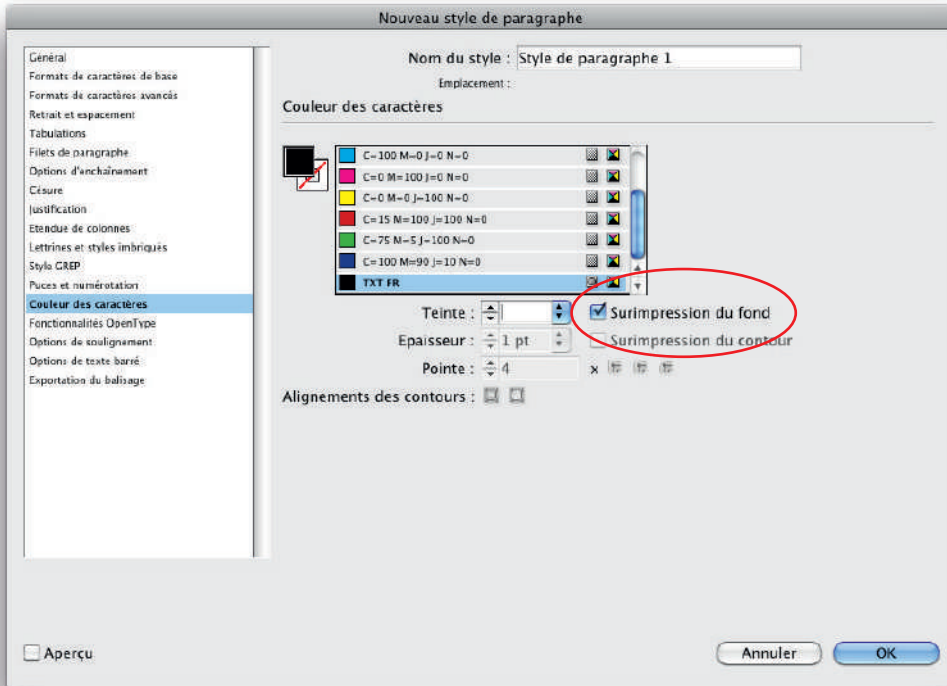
Nouveau style de paragraphe

Général
Formats de caractères de base
Formats de caractères avancés
Retrait et espacement
Tabulations
Filets de paragraphe
Options d'enchaînement
Césure
Justification
Etendue de colonnes
Lettrines et styles imbriqués
Style GREP
Puces et numérotation
Couleur des caractères
Fonctionnalités OpenType
Options de soulignement
Options de texte barré
Exportation du balisage

Nom du style : Style de paragraphe 1

Emplacement :

Couleur des caractères

C=100 M=0 J=0 N=0
C=0 M=100 J=0 N=0
C=0 M=0 J=100 N=0
C=15 M=100 J=100 N=0
C=75 M=5 J=100 N=0
C=100 M=90 J=10 N=0
TXT FR

Teinte :
Surimpression du fond
Epaisseur : 1 pt
Surimpression du contour
Pointe : 4
Alignements des contours :

Aperçu

Annuler
OK